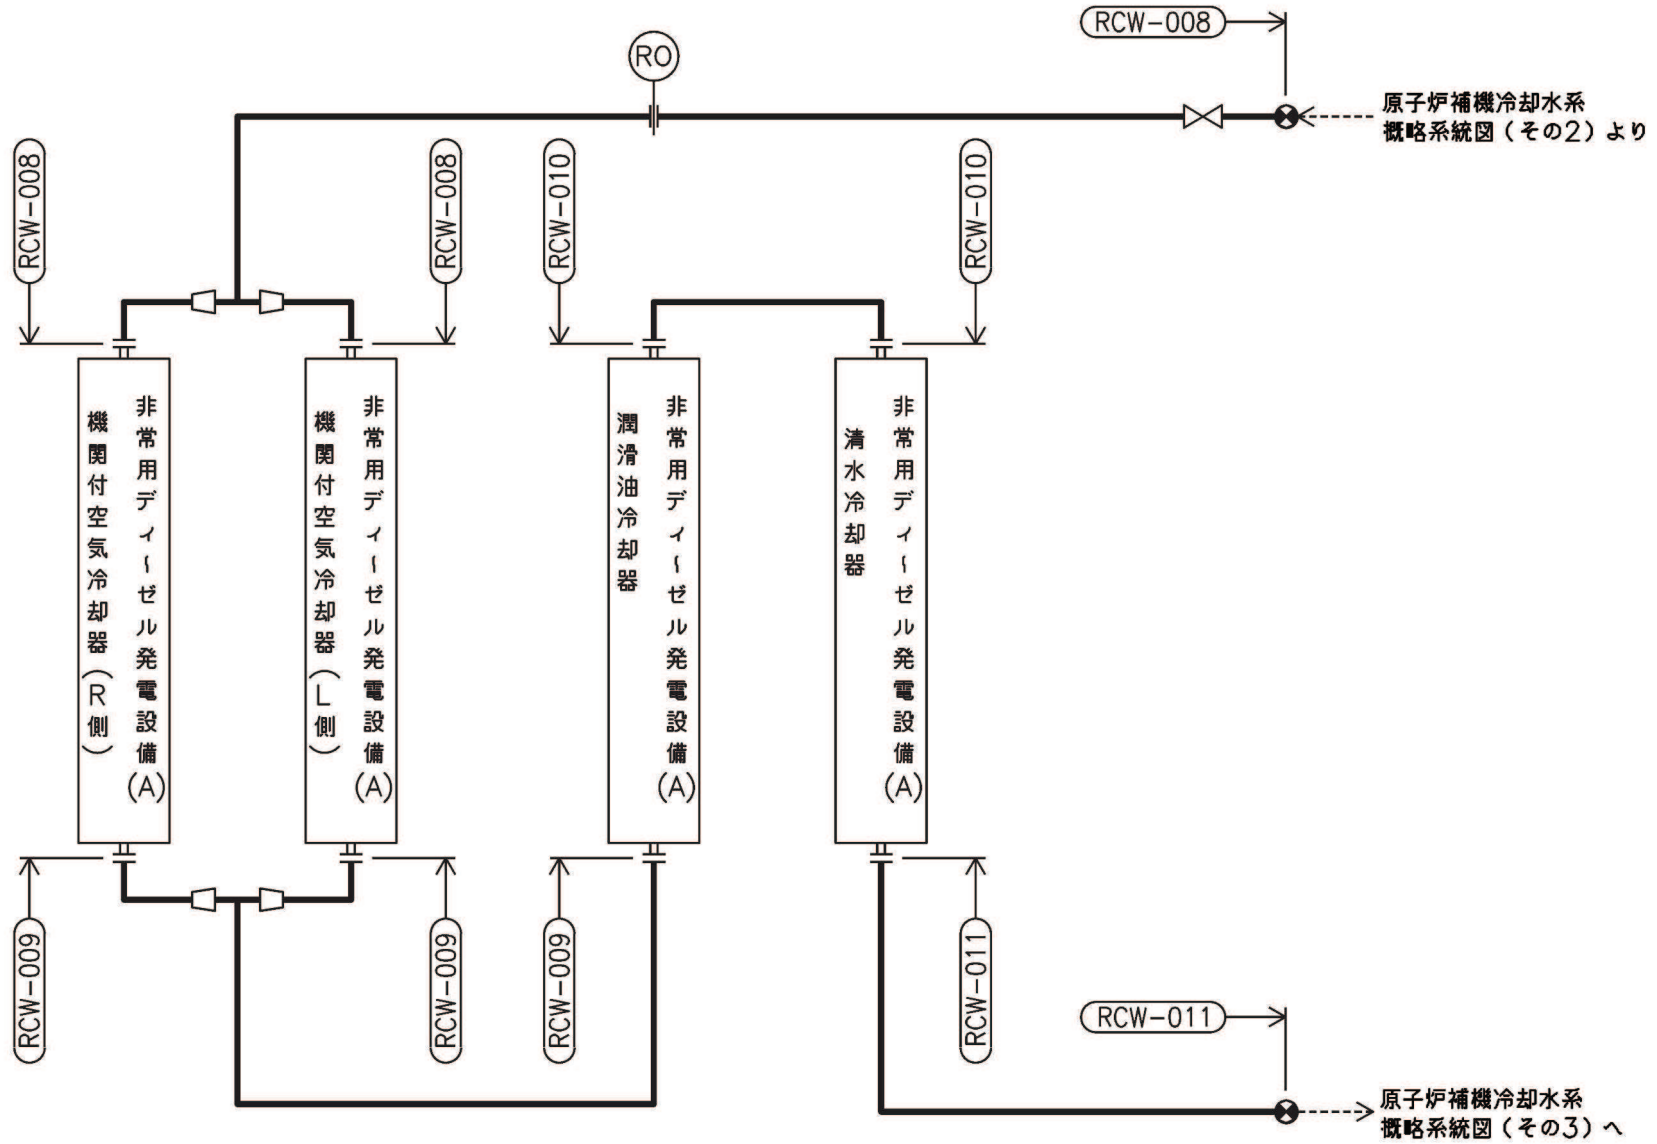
RCW-008

RO

原子炉補機冷却水系
概略系統図（その2）より

RCW-008

RCW-008

RCW-010

RCW-010

非常用ディーゼル発電設備(A)
機関付空気冷却器（R側）

非常用ディーゼル発電設備(A)
機関付空気冷却器（L側）

非常用ディーゼル発電設備(A)
潤滑油冷却器

非常用ディーゼル発電設備(A)
清水冷却器

RCW-009

RCW-009

RCW-009

RCW-011

RCW-011

原子炉補機冷却水系
概略系統図（その3）へ